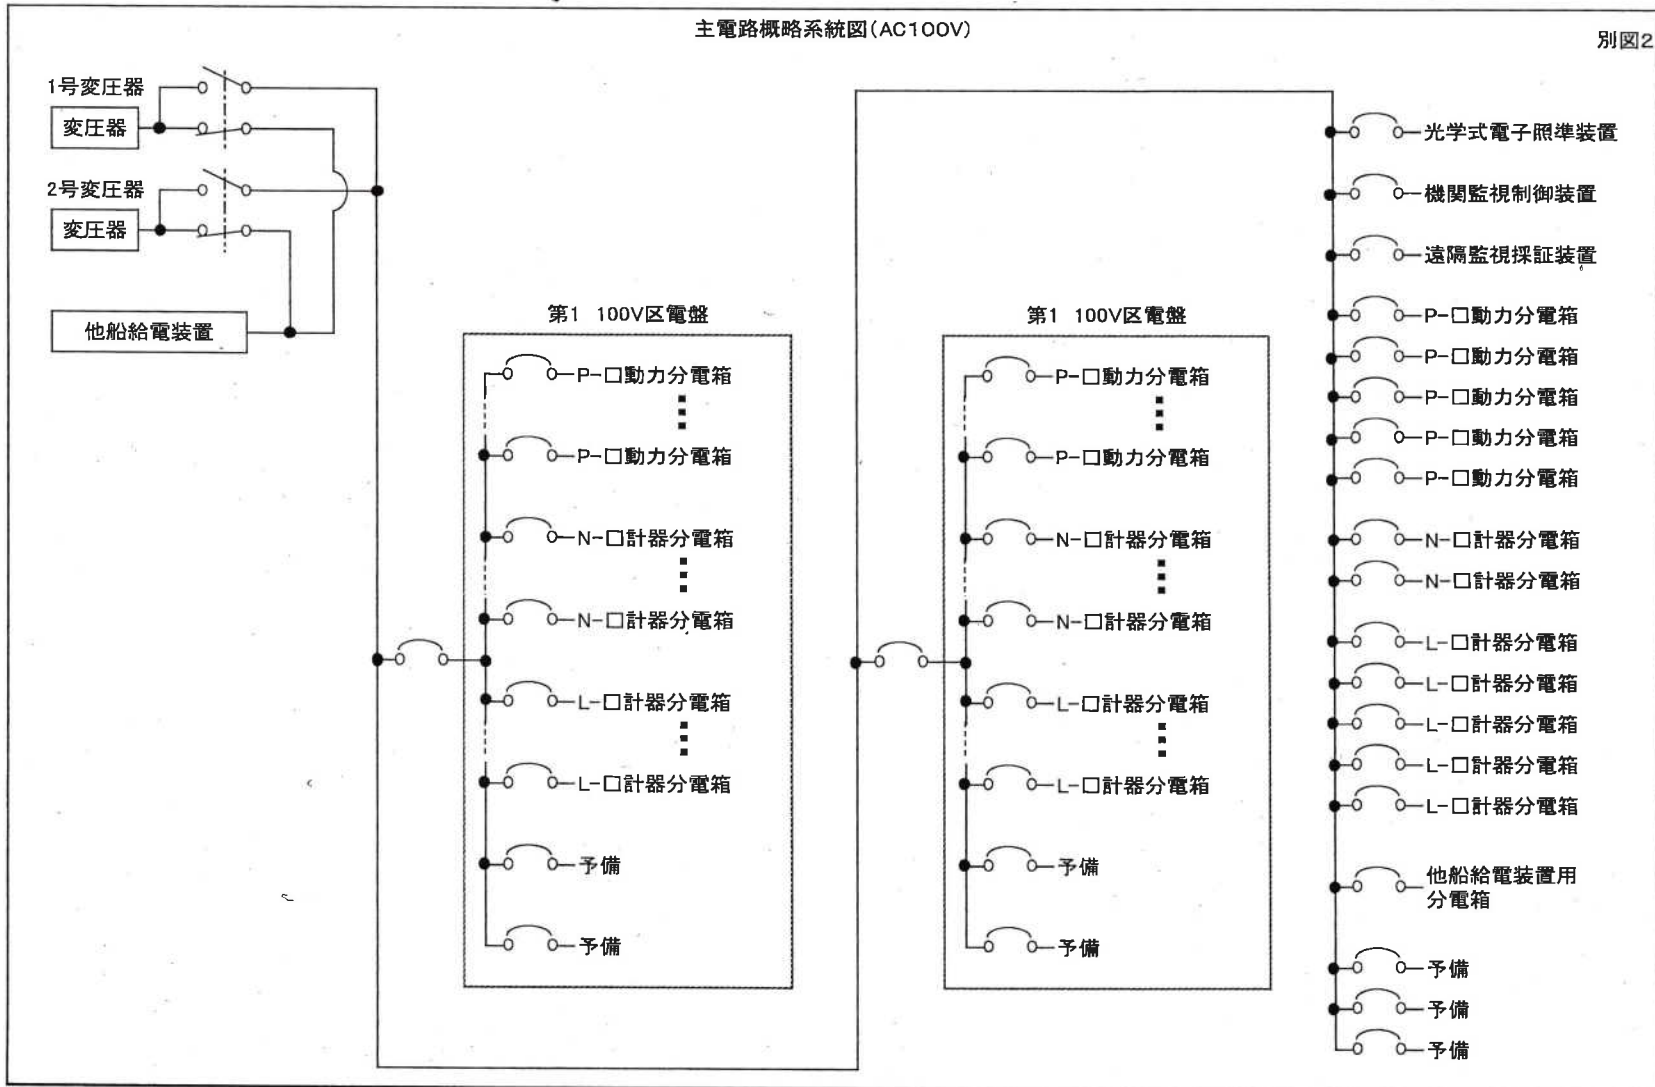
主電路概略系統図(AC100V)

別図2

1号変圧器
変圧器
2号変圧器
変圧器
他船給電装置

第1 100V区電盤
P−□動力分電箱
P−□動力分電箱
N−□計器分電箱
N−□計器分電箱
L−□計器分電箱
L−□計器分電箱
予備
予備

第1 100V区電盤
P−□動力分電箱
P−□動力分電箱
N−□計器分電箱
N−□計器分電箱
L−□計器分電箱
L−□計器分電箱
予備
予備

光学式電子照準装置
機関監視制御装置
遠隔監視採証装置
P−□動力分電箱
P−□動力分電箱
P−□動力分電箱
P−□動力分電箱
P−□動力分電箱
N−□計器分電箱
N−□計器分電箱
L−□計器分電箱
L−□計器分電箱
L−□計器分電箱
L−□計器分電箱
L−□計器分電箱
他船給電装置用分電箱
予備
予備
予備